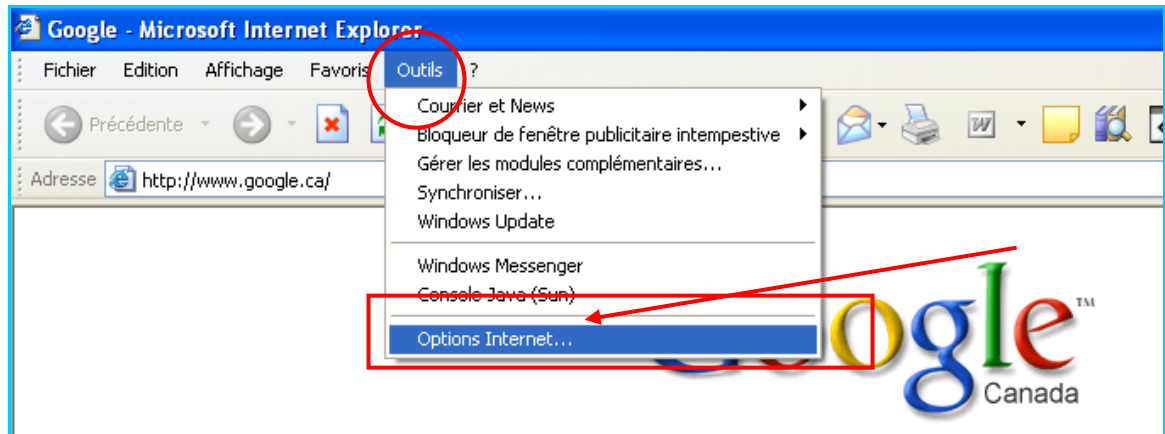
Google - Microsoft Internet Explorer

Fichier Edition Affichage Favoris Outils ?

Précédente

Adresse http://www.google.ca/

Courrier et News
Bloqueur de fenêtre publicitaire intempestive
Gérer les modules complémentaires...
Synchroniser...
Windows Update

Windows Messenger
Console Java (Sun)

Options Internet...

Google™
Canada